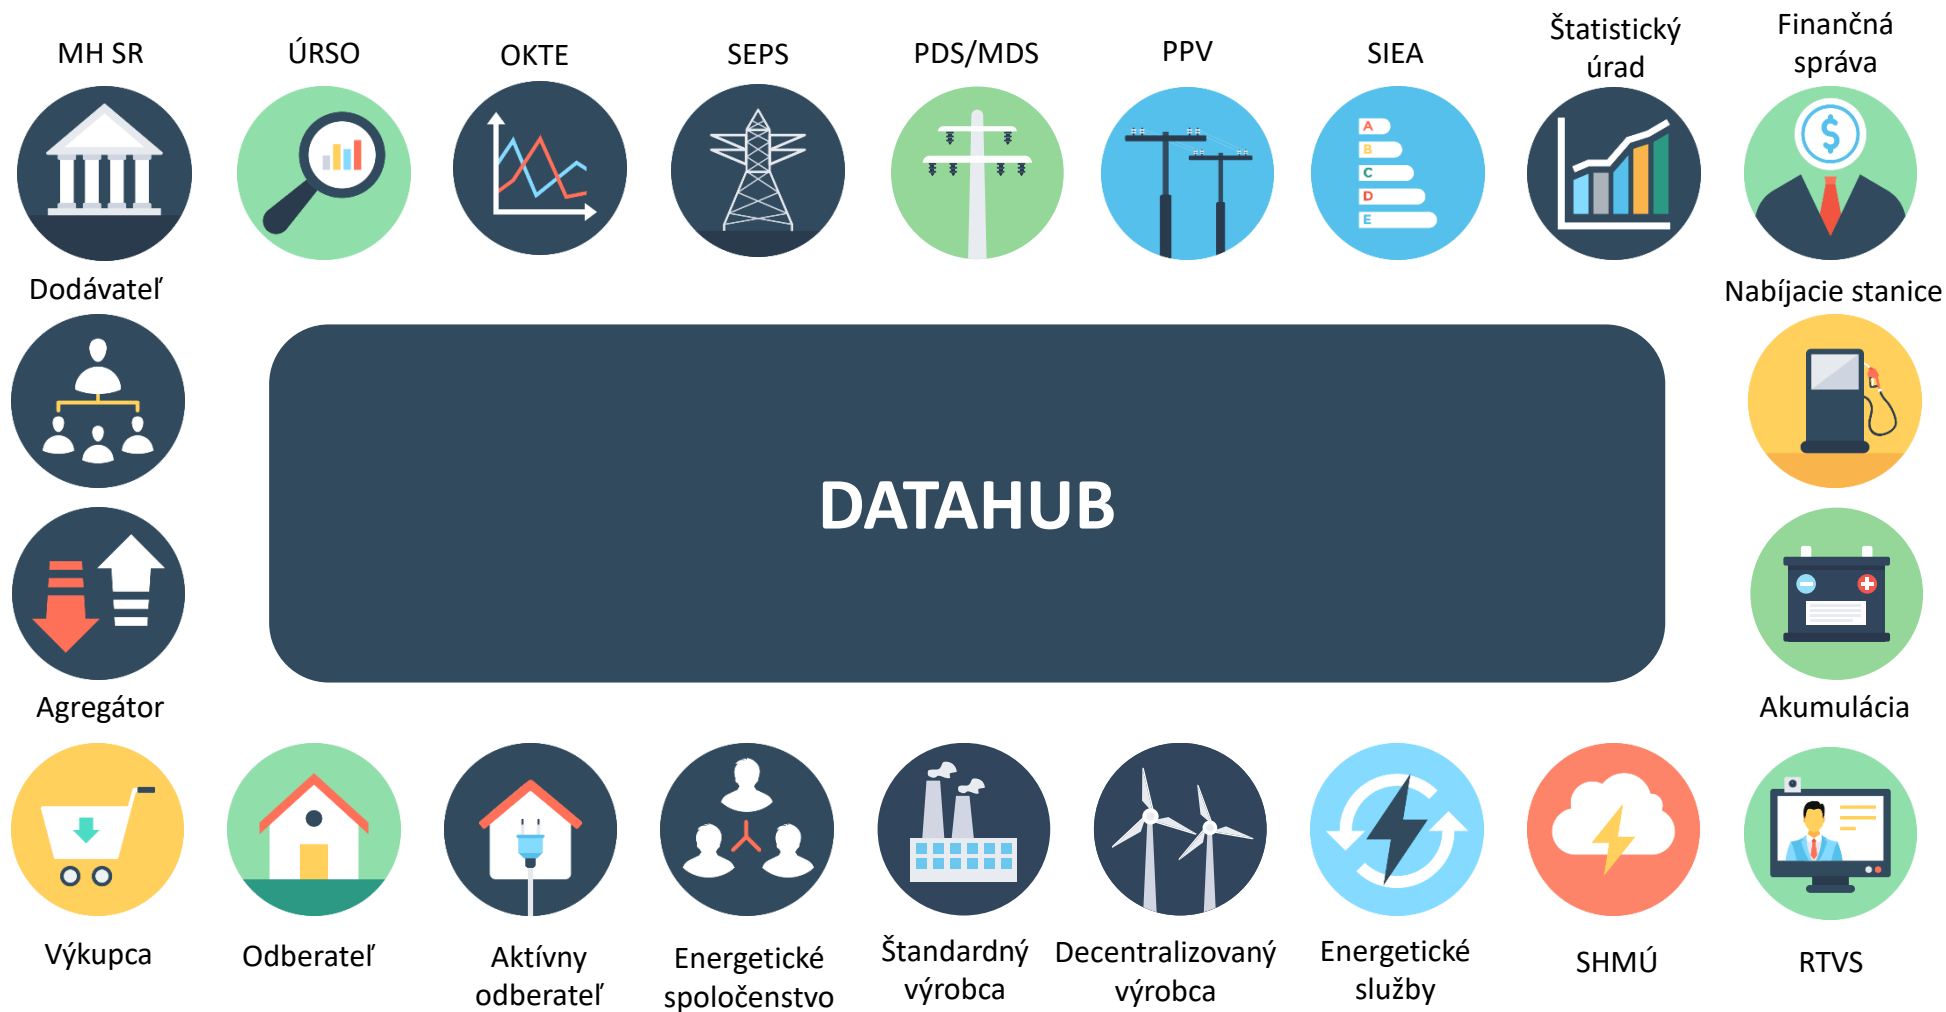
MH SR

ÚRSO

OKTE

SEPS

PDS/MDS

PPV

SIEA

Štatistický úrad

Finančná správa

A
B
C
D
E

Dodávateľ

Nabíjacie stanice

DATAHUB

Agregátor

Akumulácia

Výkupca

Odberateľ

Aktívny odberateľ

Energetické spoločenstvo

Štandardný výrobca

Decentralizovaný výrobca

Energetické služby

SHMÚ

RTVS